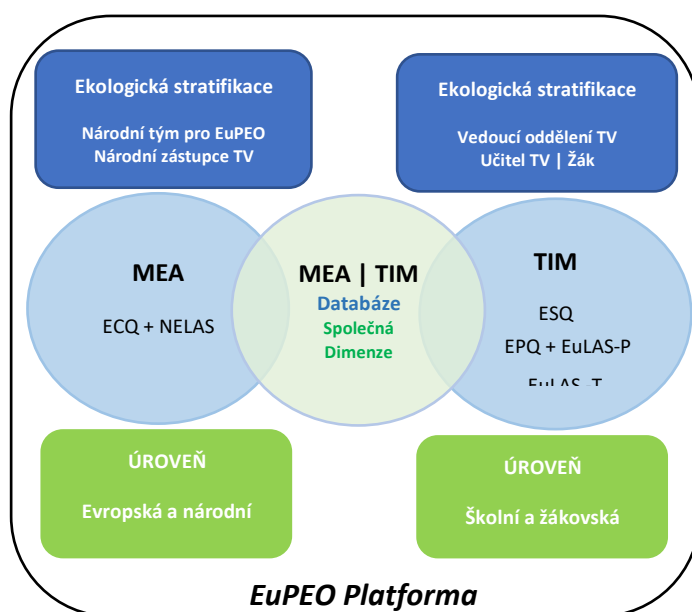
Ekologická stratifikace

Národní tým pro EuPEO
Národní zástupce TV

Ekologická stratifikace

Vedoucí oddělení TV
Učitel TV | Žák

MEA

ECQ + NELAS

MEA | TIM
Databáze
Společná
Dimenze

TIM

ESQ
EPQ + EuLAS-P
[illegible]

ÚROVEŇ

Evropská a národní

ÚROVEŇ

Školní a žákovská

EuPEO Platforma